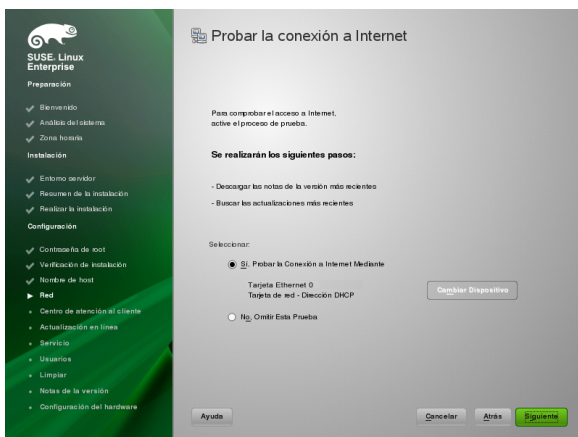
SUSE. Linux Enterprise

Preparación

Bienvenido
Análisis del sistema
Zona horaria

Instalación

Entorno servidor
Resumen de la instalación
Realizar la instalación

Configuración

Contraseña de root
Verificación de instalación
Nombre de host
Red
Centro de atención al cliente
Actualización en línea
Servicio
Usuarios
Limpiar
Notas de la versión
Configuración del hardware

Probar la conexión a Internet

Para comprobar el acceso a Internet, active el proceso de prueba.

Se realizarán los siguientes pasos:

- Descargar las notas de la versión más recientes

- Buscar las actualizaciones más recientes

Seleccionar:

Sí, Probar la Conexión a Internet Mediante

Tarjeta Ethernet 0
Tarjeta de red - Dirección DHCP

Cambiar Dispositivo

No, Omitir Esta Prueba

Ayuda

Cancelar

Atrás

Siguiente